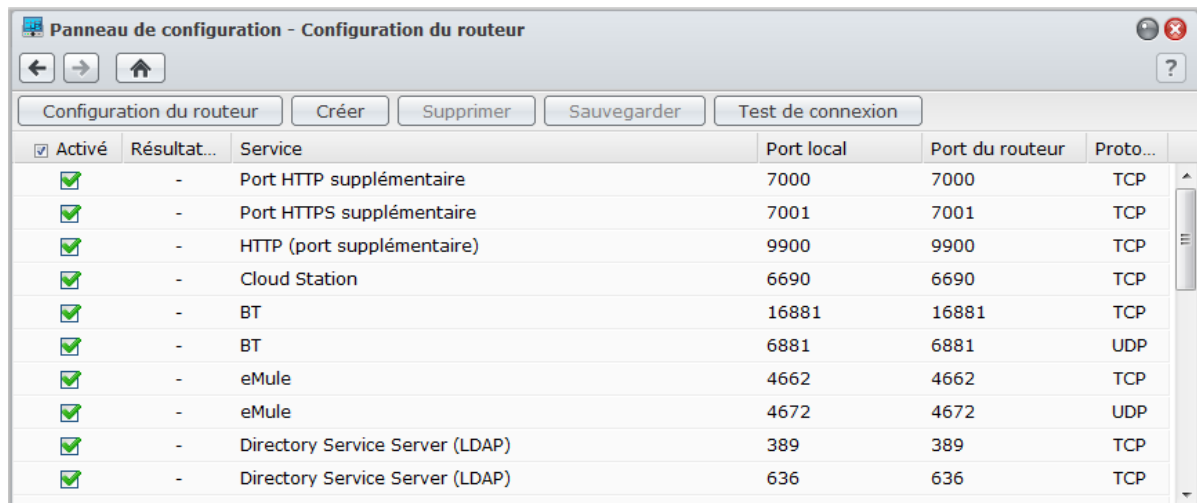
Panneau de configuration - Configuration du routeur

?

Configuration du routeur | Créer | Supprimer | Sauvegarder | Test de connexion

| Activé | Résultat... | Service | Port local | Port du routeur | Proto... |
|---|---|---|---|---|---|
| | - | Port HTTP supplémentaire | 7000 | 7000 | TCP |
| | - | Port HTTPS supplémentaire | 7001 | 7001 | TCP |
| | - | HTTP (port supplémentaire) | 9900 | 9900 | TCP |
| | - | Cloud Station | 6690 | 6690 | TCP |
| | - | BT | 16881 | 16881 | TCP |
| | - | BT | 6881 | 6881 | UDP |
| | - | eMule | 4662 | 4662 | TCP |
| | - | eMule | 4672 | 4672 | UDP |
| | - | Directory Service Server (LDAP) | 389 | 389 | TCP |
| | - | Directory Service Server (LDAP) | 636 | 636 | TCP |